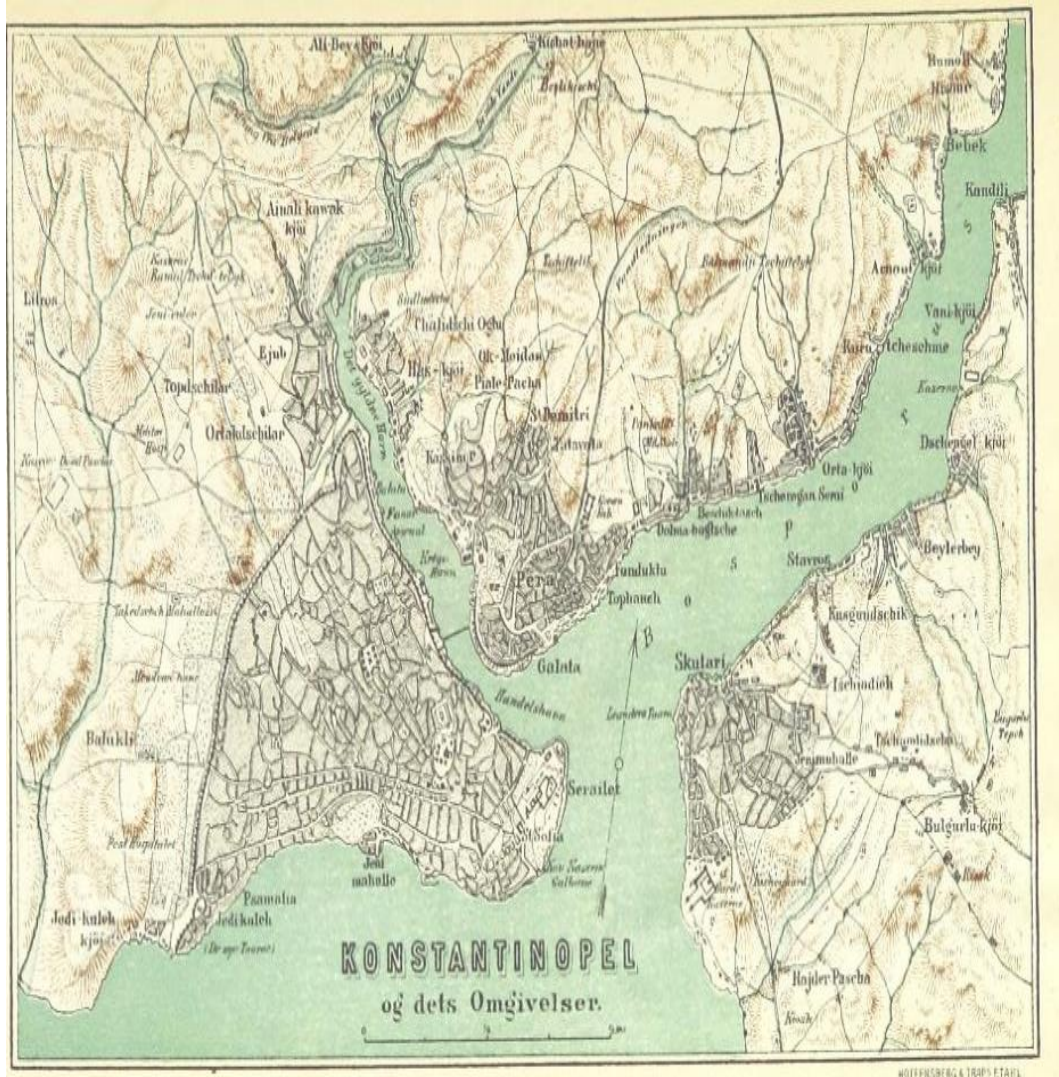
Ali-Bey-kjöi
Kiahat-hane
Rumeli Hisaar
Bebek
Kandili
Ainali kawak kjöi
Litros
Ejub
Topdschilar
Ortakdschilar
Chalidschi Oglu
Has-kjöi
Ok-Meidan
Piale-Pacha
St. Demitri
Tatavola
Kasim P.
Arnaut-kjöi
Vani-kjöi
Kuru-Tscheschme
Dschengel-kjöi
Orta-kjöi
Tscheragan Serai
Beschiktasch
Dolma-bagtsche
Beylerbey
Stavros
Funduklu
Tophaneh
Pera
Galata
Kusgundschik
Skutari
Tschinlich
Balukli
Serailet
St. Sofia
Jeni mahalle
Psamatia
Jedi-kuleh kjöi
Jedi-kuleh
Bulgurlu-kjöi
Hajder Pascha
Kösch
Handelshavn
Det gyldne Horn
Fanar
Konstantinopel
og dets Omgivelser.
HOFFENSBERG & TRAPS ETABL.